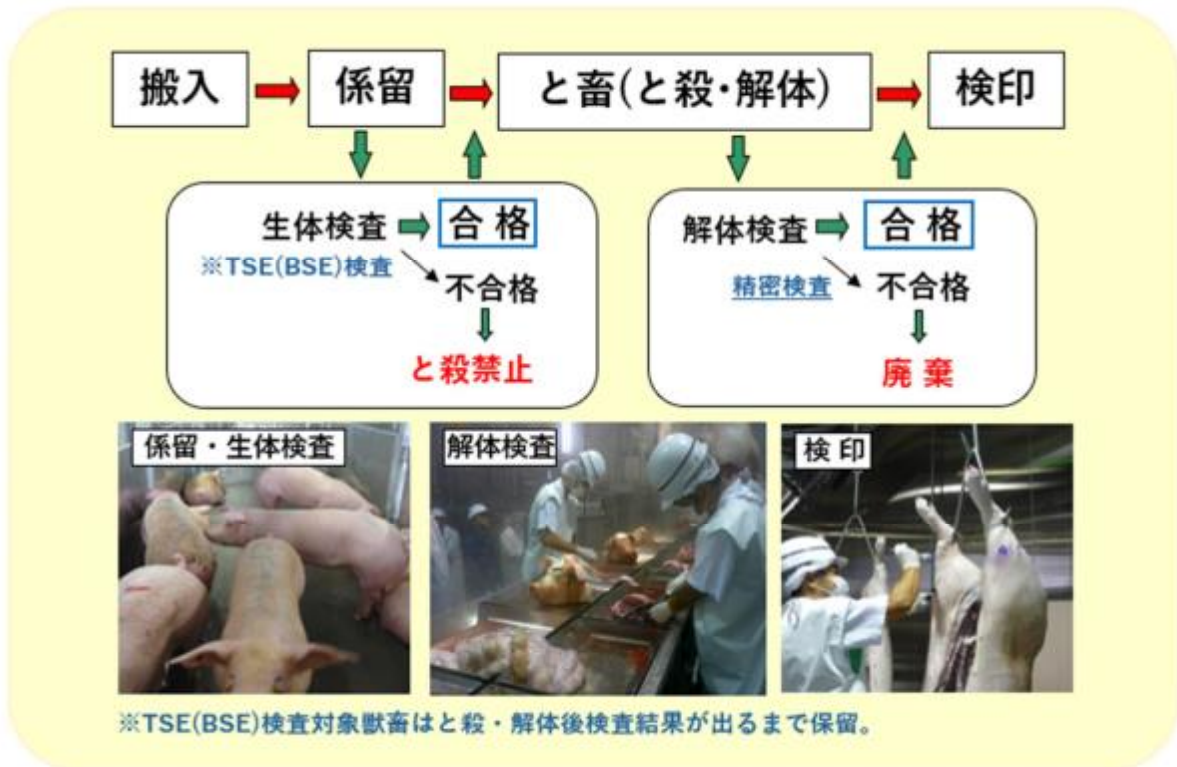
搬入 係留 と畜(と殺・解体) 検印

生体検査 合格
※TSE(BSE)検査
不合格
と殺禁止

解体検査 合格
精密検査
不合格
廃棄

係留・生体検査

解体検査

検印

※TSE(BSE)検査対象獣畜はと殺・解体後検査結果が出るまで保留。